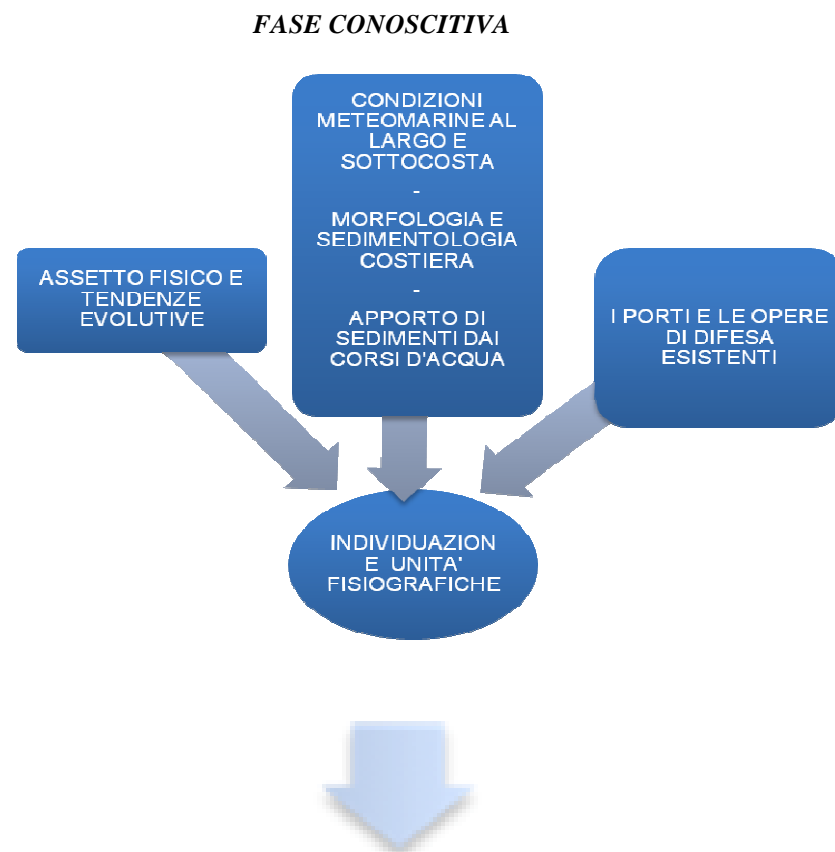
FASE CONOSCITIVA

ASSETTO FISICO E TENDENZE EVOLUTIVE

CONDIZIONI METEOMARINE AL LARGO E SOTTOCOSTA
-
MORFOLOGIA E SEDIMENTOLOGIA COSTIERA
-
APPORTO DI SEDIMENTI DAI CORSI D'ACQUA

I PORTI E LE OPERE DI DIFESA ESISTENTI

INDIVIDUAZION E UNITA' FISIOGRAFICHE